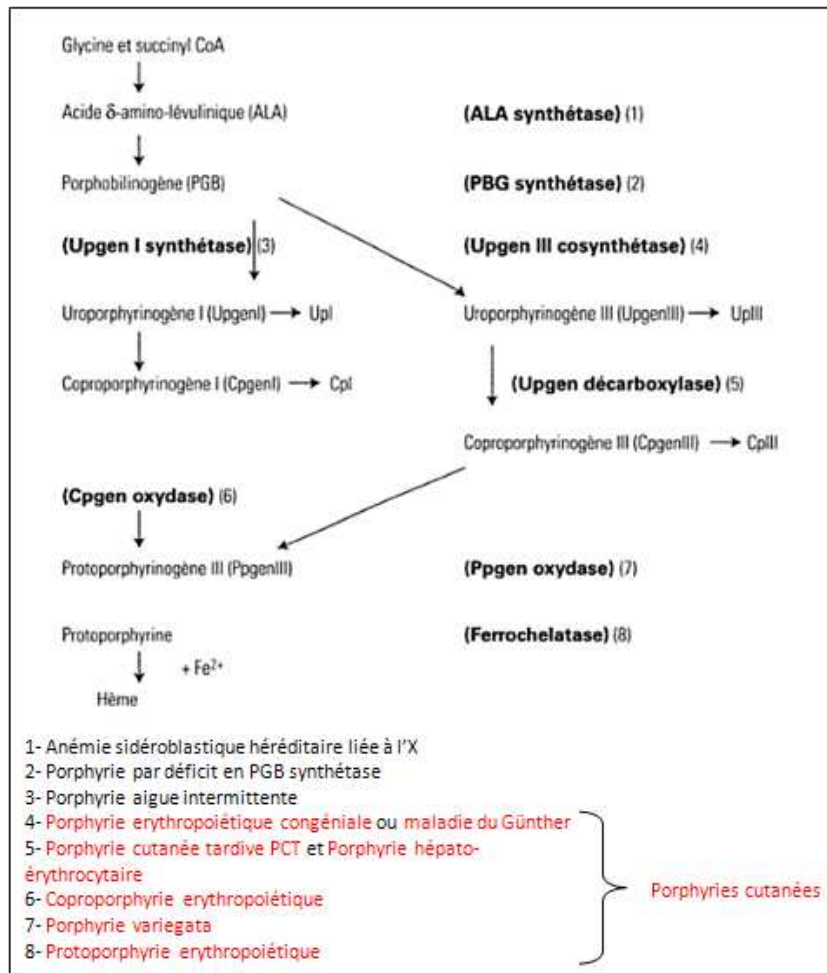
Glycine et succinyl CoA

Acide δ-amino-lévulinique (ALA)

**(ALA synthétase)** (1)

Porphobilinogène (PGB)

**(PBG synthétase)** (2)

**(Upgen I synthétase)** (3)

**(Upgen III cosynthétase)** (4)

Uroporphyrinogène I (UpgenI) → UpI

Uroporphyrinogène III (UpgenIII) → UpIII

Coproporphyrinogène I (CpgenI) → CpI

**(Upgen décarboxylase)** (5)

Coproporphyrinogène III (CpgenIII) → CpIII

**(Cpgen oxydase)** (6)

Protoporphyrinogène III (PpgenIII)

**(Ppgen oxydase)** (7)

Protoporphyrine

**(Ferrochelatase)** (8)

+ $Fe^{2+}$

Hème

1- Anémie sidéroblastique héréditaire liée à l'X
2- Porphyrie par déficit en PGB synthétase
3- Porphyrie aigue intermittente
4- Porphyrie erythropoiétique congéniale ou maladie du Günther
5- Porphyrie cutanée tardive PCT et Porphyrie hépato-érythrocytaire
6- Coproporphyrie erythropoiétique
7- Porphyrie variegata
8- Protoporphyrie erythropoiétique

Porphyries cutanées